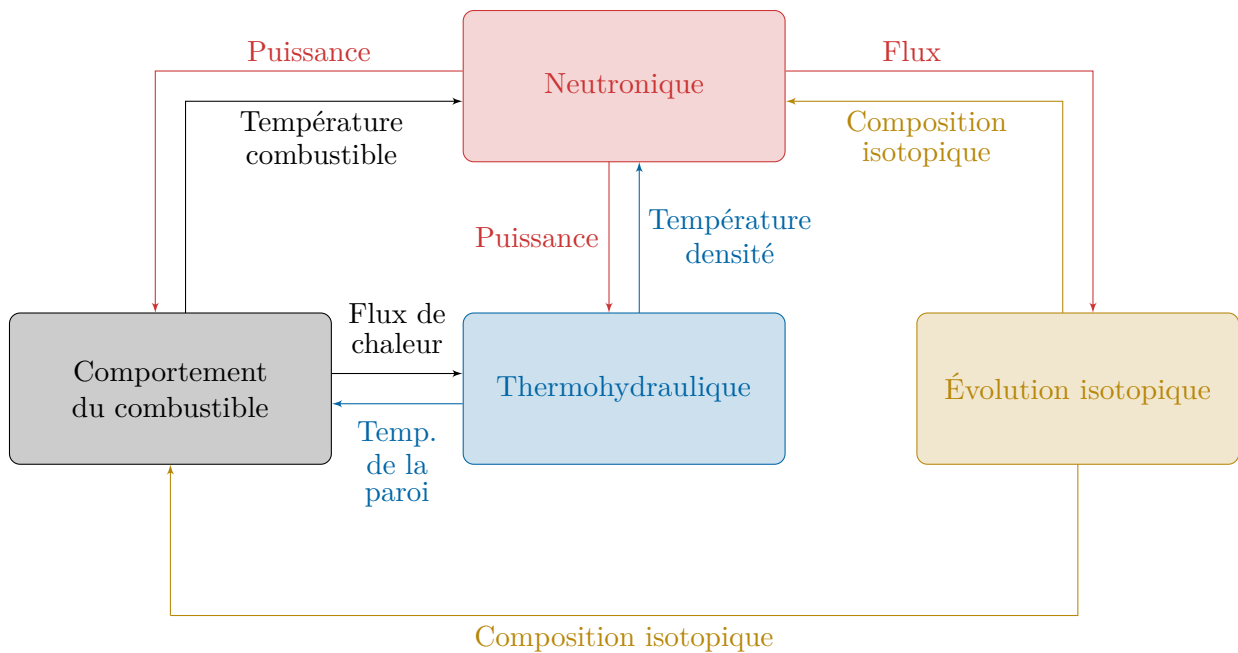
Puissance

Neutronique

Flux

Température combustible

Composition isotopique

Puissance

Température densité

Flux de chaleur

Comportement du combustible

Thermohydraulique

Évolution isotopique

Temp. de la paroi

Composition isotopique